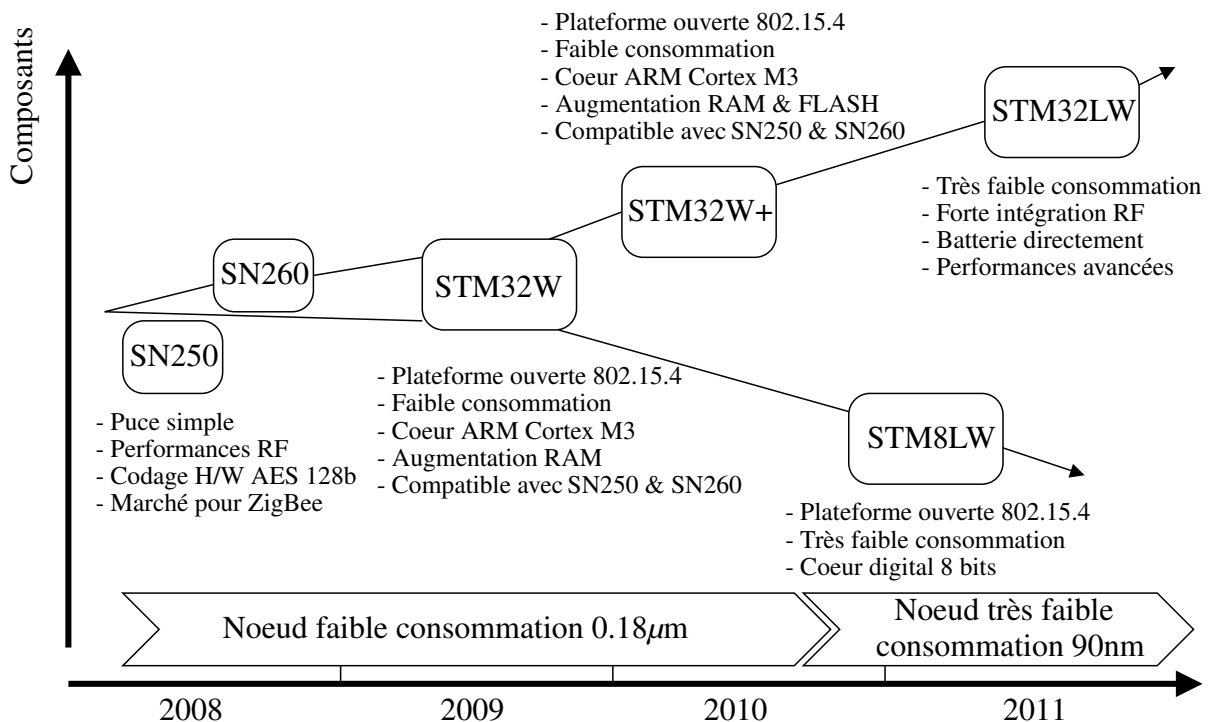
Composants

- Plateforme ouverte 802.15.4
- Faible consommation
- Coeur ARM Cortex M3
- Augmentation RAM & FLASH
- Compatible avec SN250 & SN260

STM32LW

- Très faible consommation
- Forte intégration RF
- Batterie directement
- Performances avancées

STM32W+

SN260

STM32W

SN250

- Puce simple
- Performances RF
- Codage H/W AES 128b
- Marché pour ZigBee

- Plateforme ouverte 802.15.4
- Faible consommation
- Coeur ARM Cortex M3
- Augmentation RAM
- Compatible avec SN250 & SN260

STM8LW

- Plateforme ouverte 802.15.4
- Très faible consommation
- Coeur digital 8 bits

Noeud faible consommation 0.18$\mu$m

Noeud très faible consommation 90nm

2008

2009

2010

2011